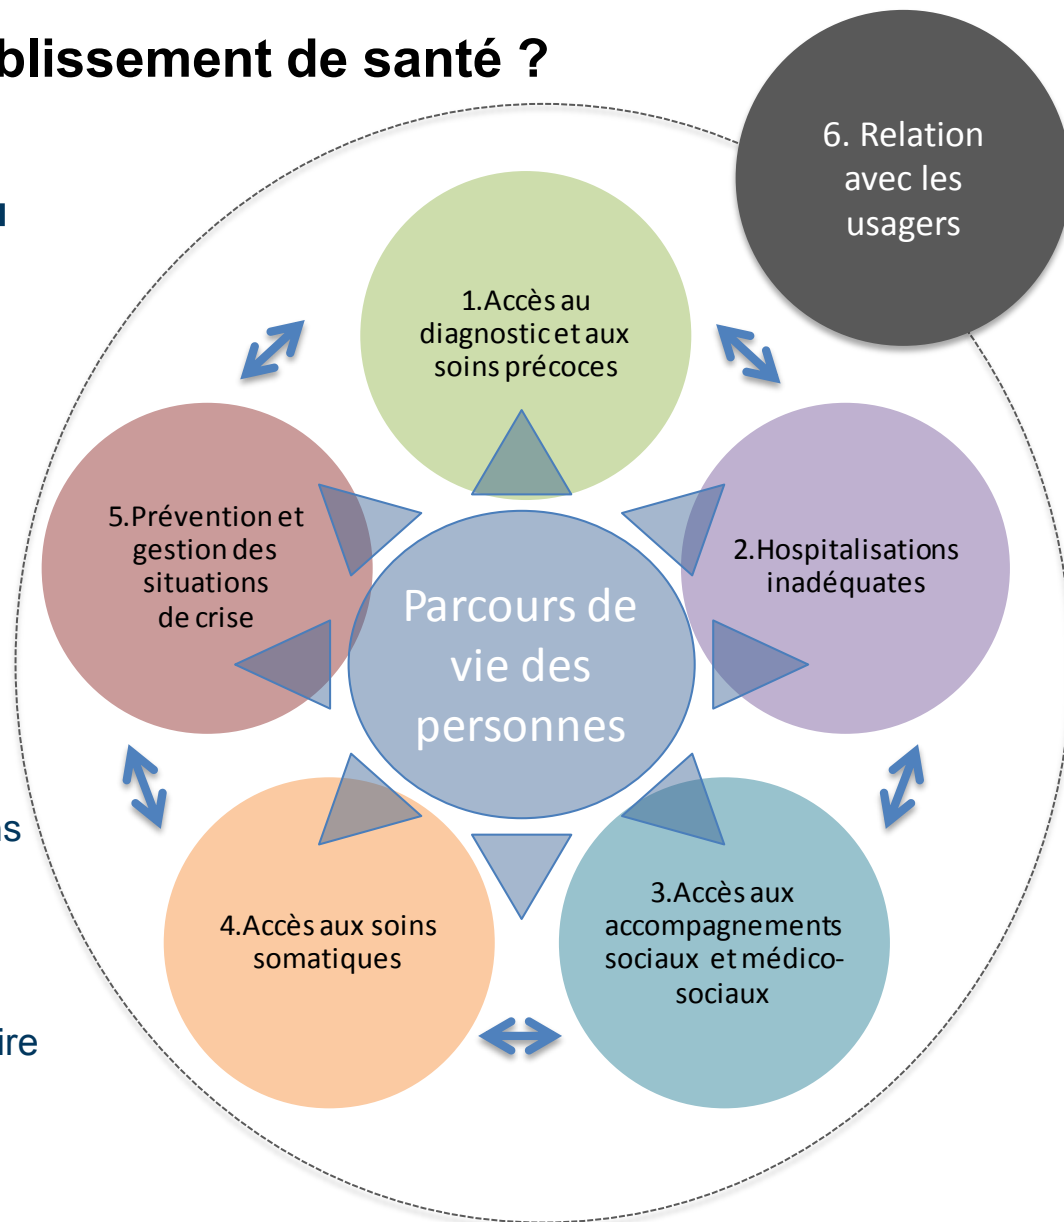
blissement de santé ?

6. Relation avec les usagers

1.Accès au diagnostic et aux soins précoces

2.Hospitalisations inadéquates

3.Accès aux accompagnements sociaux et médico-sociaux

4.Accès aux soins somatiques

5.Prévention et gestion des situations de crise

Parcours de vie des personnes

s

ire